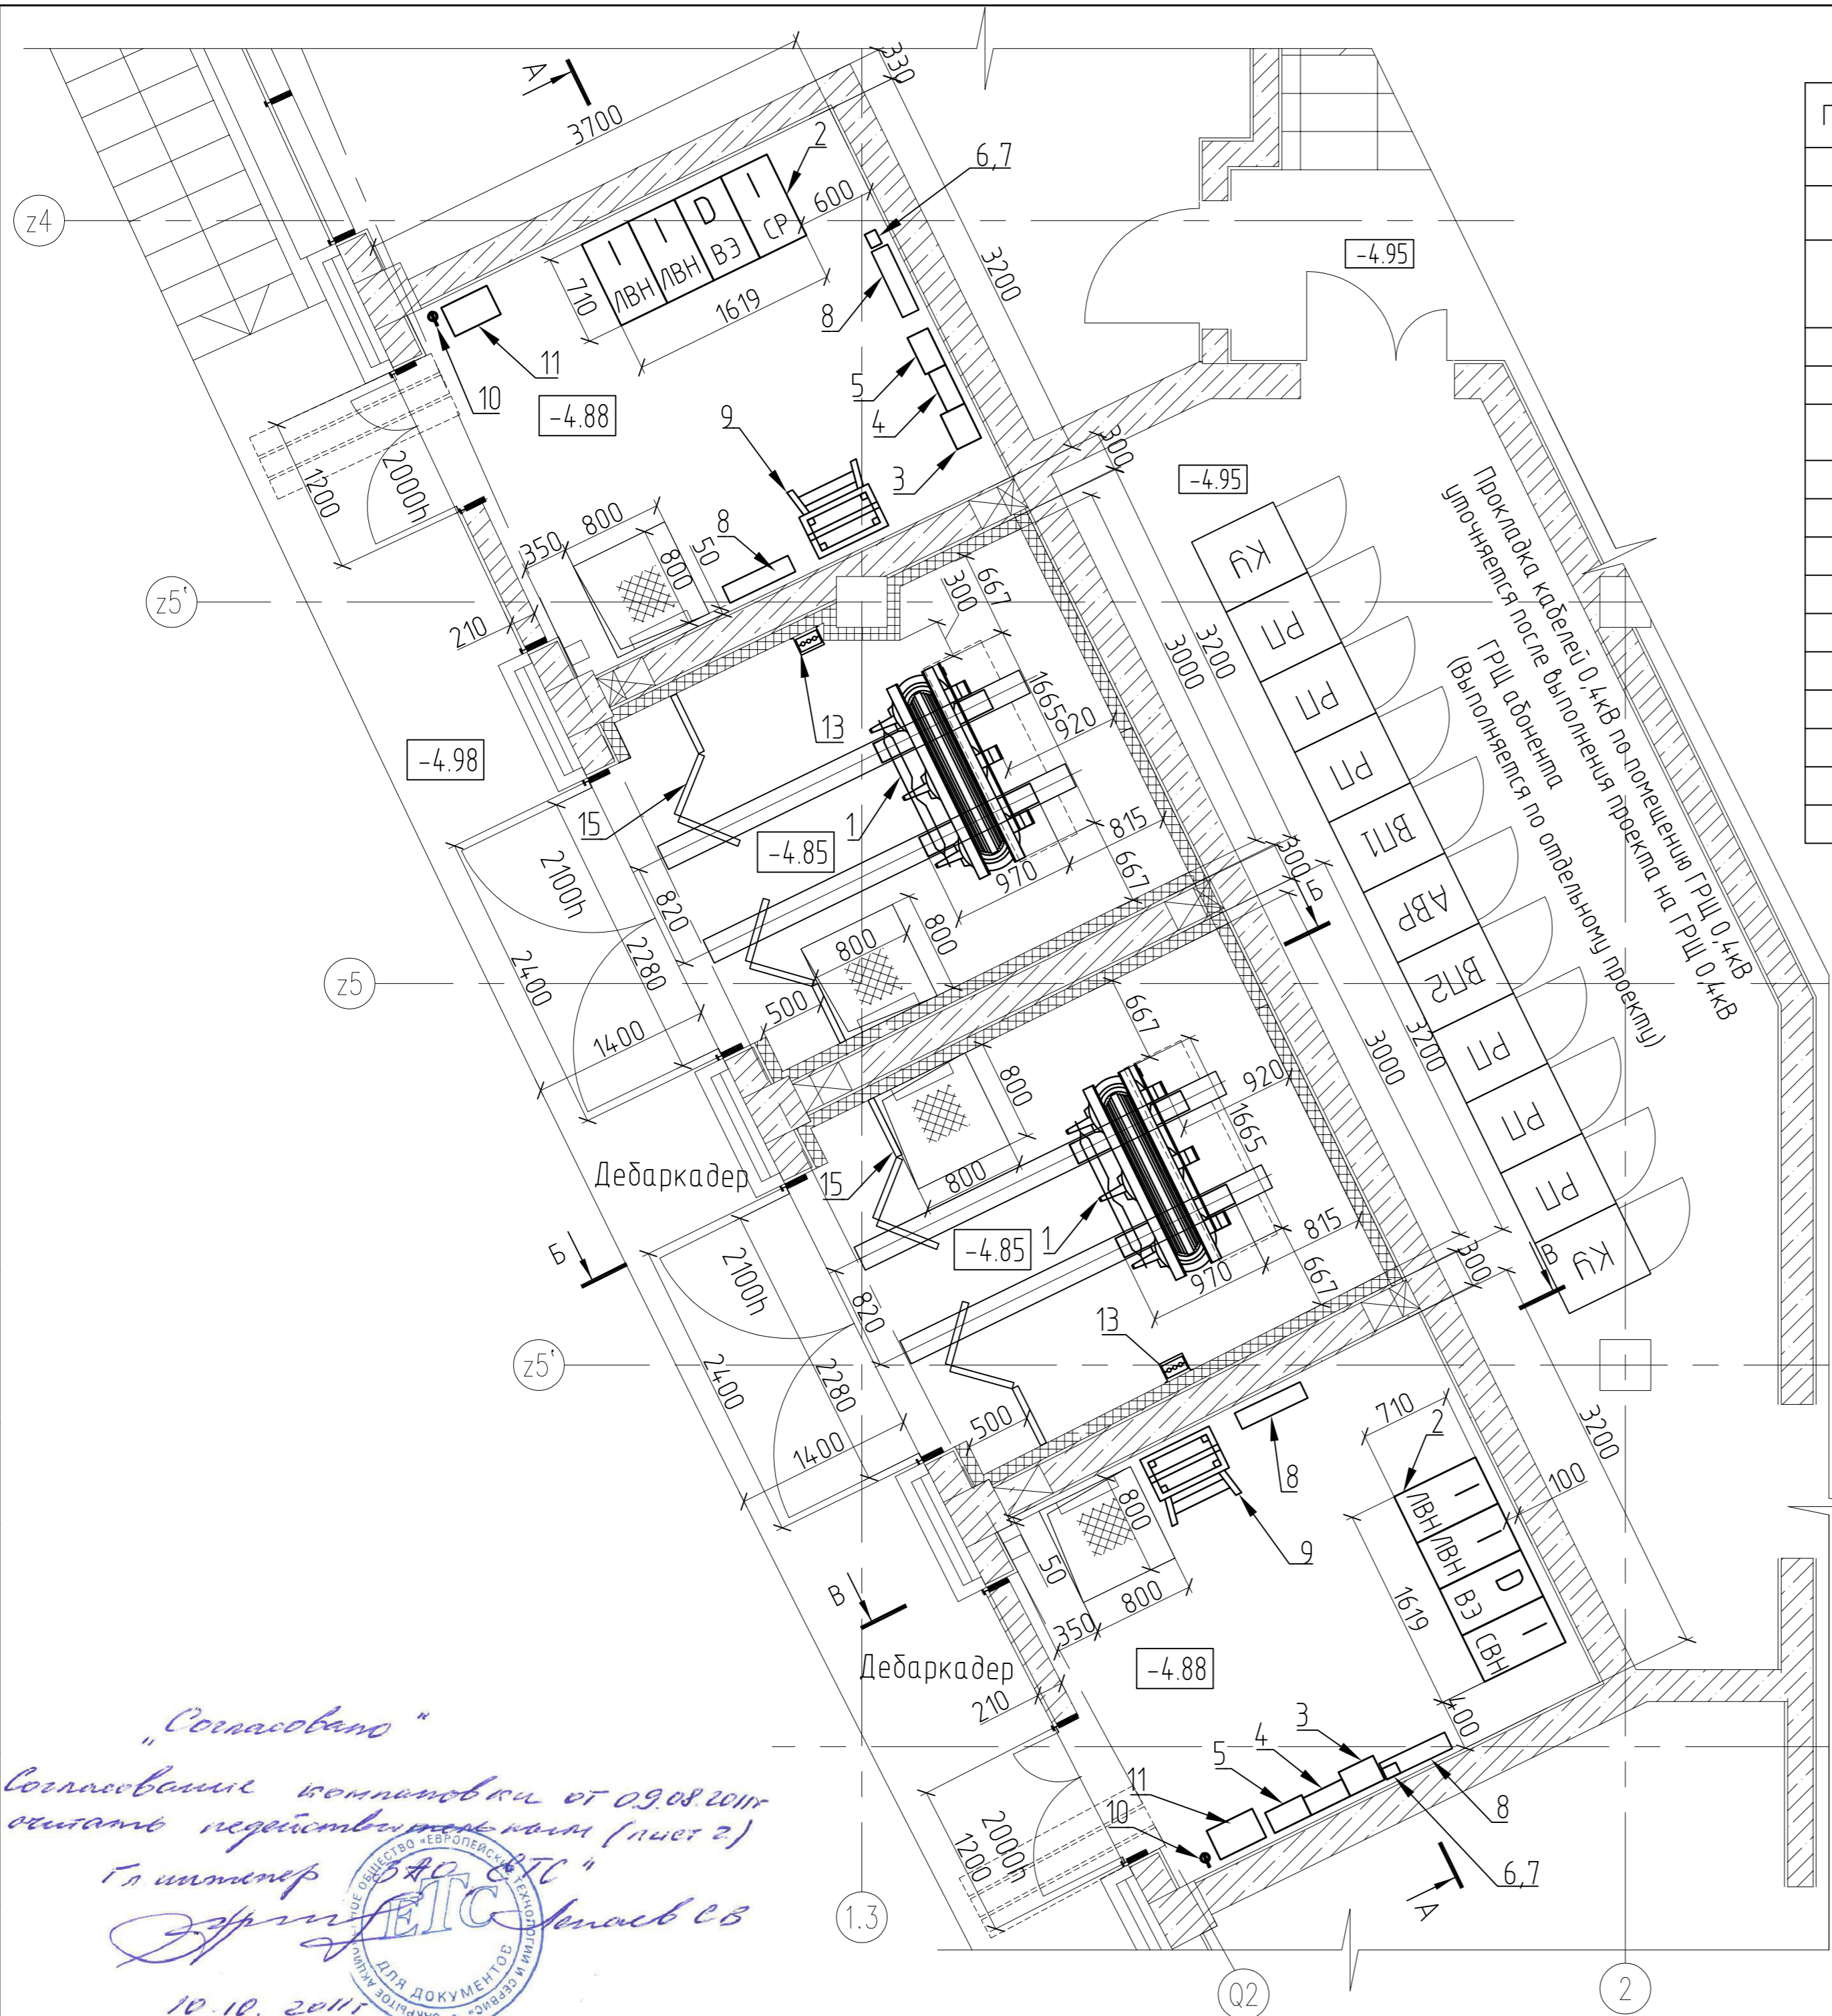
А
3700
330
2
6,7
600
z4
-4.95
3200
I
ЛВН
I
ЛВН
D
ВЭ
I
СР
710
1619
8
11
10
-4.88
5
4
3
9
300
-4.95
1200
2000h
350
800
800
50
8
z5'
210
300
667
КУ
РП
РП
РП
ВП1
АВР
ВП2
РП
РП
РП
КУ
Прокладка кабелей 0,4кВ по помещению ГРЩ 0,4кВ уточняется после выполнения проекта на ГРЩ 0,4кВ
ГРЩ абонента (Выполняется по отдельному проекту)
3000
3200
1665
920
13
-4.98
15
1
-4.85
815
970
667
300
Б
2100h
820
800
800
2400
2280
z5
500
1400
667
3000
3200
800
920
1665
Дебаркадер
15
800
1
-4.85
815
970
667
Б
2100h
820
300
В
13
z5'
2400
2280
500
1400
710
2
8
9
800
100
3200
I
ЛВН
I
ЛВН
D
ВЭ
I
СВН
1619
В
50
800
350
Дебаркадер
-4.88
210
400
5
4
3
11
10
8
2000h
1200
6,7
А
1.3
Q2
2
„Согласовано"
Согласование компоновки от 09.08.2011г считать недействительным (лист 2)
Гл инженер ЗАО „ЕТС"
Лепаев С.В
10.10.2011г
ЗАКРЫТОЕ АКЦИОНЕРНОЕ ОБЩЕСТВО «ЕВРОПЕЙСКИЕ ТЕХНОЛОГИИ И СЕРВИС»
ЕТС
ДЛЯ ДОКУМЕНТОВ